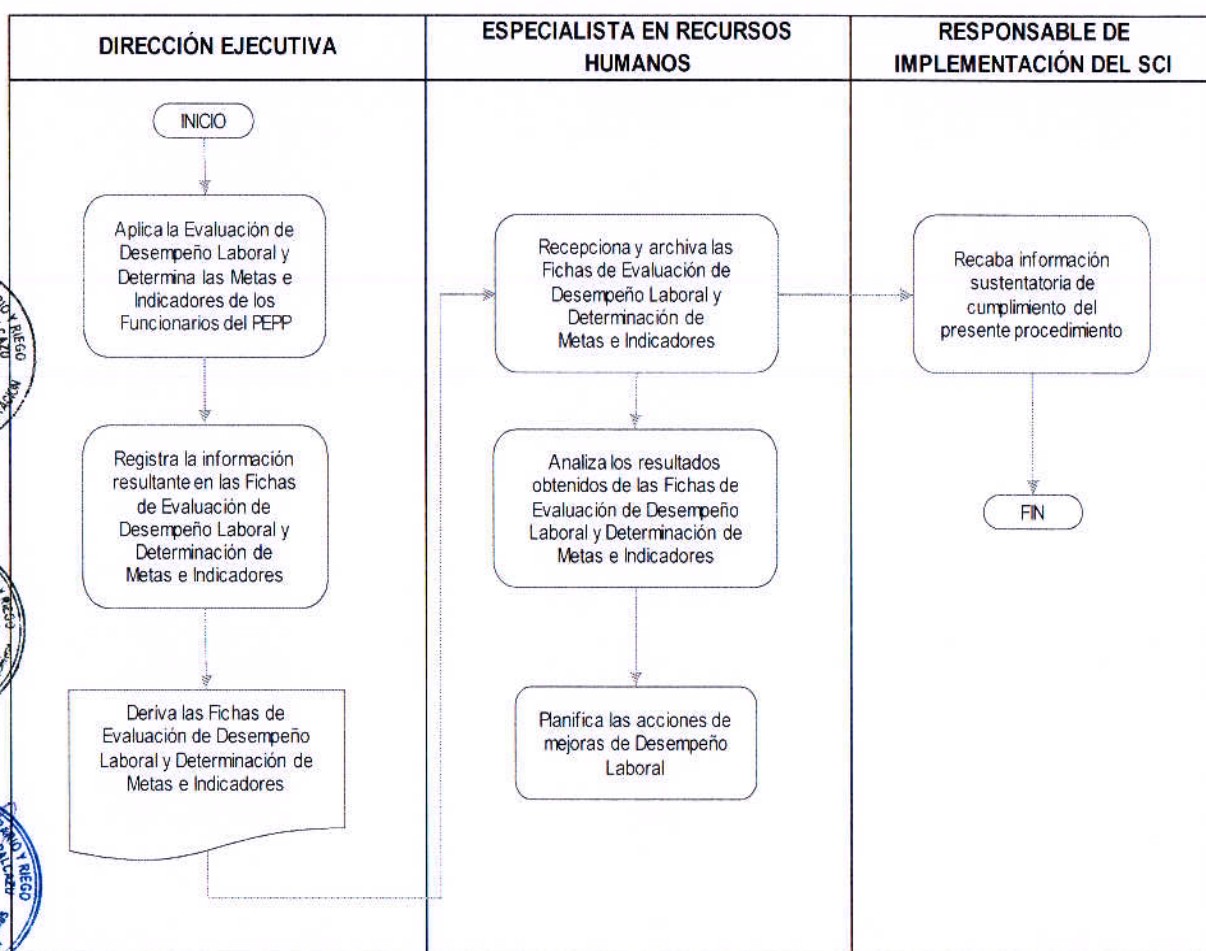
| DIRECCIÓN EJECUTIVA | ESPECIALISTA EN RECURSOS HUMANOS | RESPONSABLE DE IMPLEMENTACIÓN DEL SCI |
|---|---|---|

INICIO

Aplica la Evaluación de Desempeño Laboral y Determina las Metas e Indicadores de los Funcionarios del PEPP

Registra la información resultante en las Fichas de Evaluación de Desempeño Laboral y Determinación de Metas e Indicadores

Deriva las Fichas de Evaluación de Desempeño Laboral y Determinación de Metas e Indicadores

Recepciona y archiva las Fichas de Evaluación de Desempeño Laboral y Determinación de Metas e Indicadores

Analiza los resultados obtenidos de las Fichas de Evaluación de Desempeño Laboral y Determinación de Metas e Indicadores

Planifica las acciones de mejoras de Desempeño Laboral

Recaba información sustentatoria de cumplimiento del presente procedimiento

FIN

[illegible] Y RIEGO

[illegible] Y RIEGO

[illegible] Y RIEGO